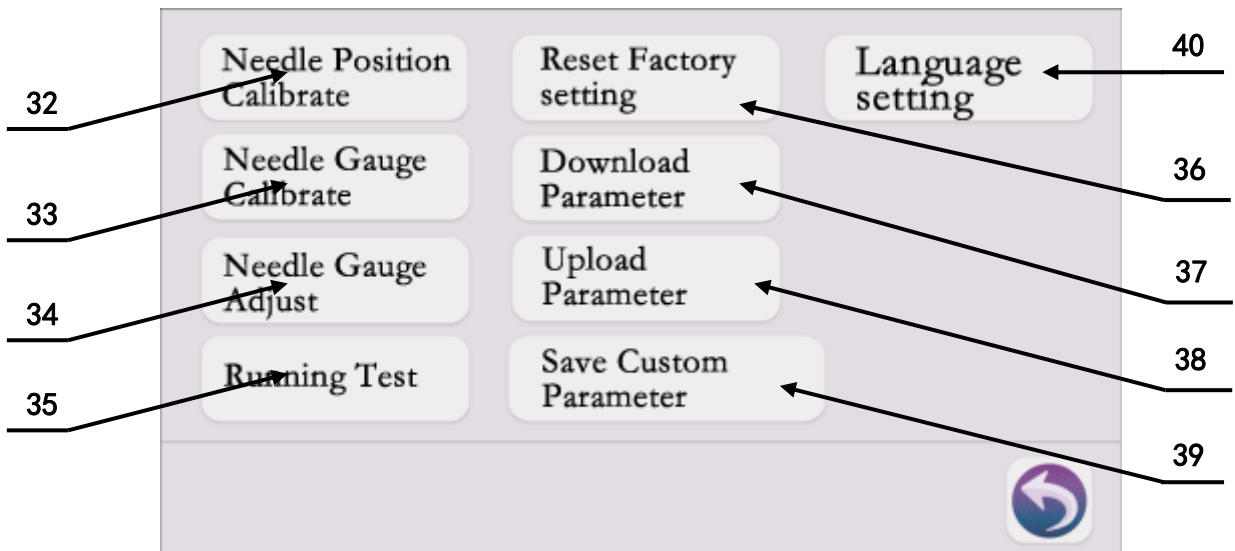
Needle Position Calibrate

Reset Factory setting

Language setting

40

32

Needle Gauge Calibrate

Download Parameter

36

33

Needle Gauge Adjust

Upload Parameter

37

34

Running Test

Save Custom Parameter

38

35

39